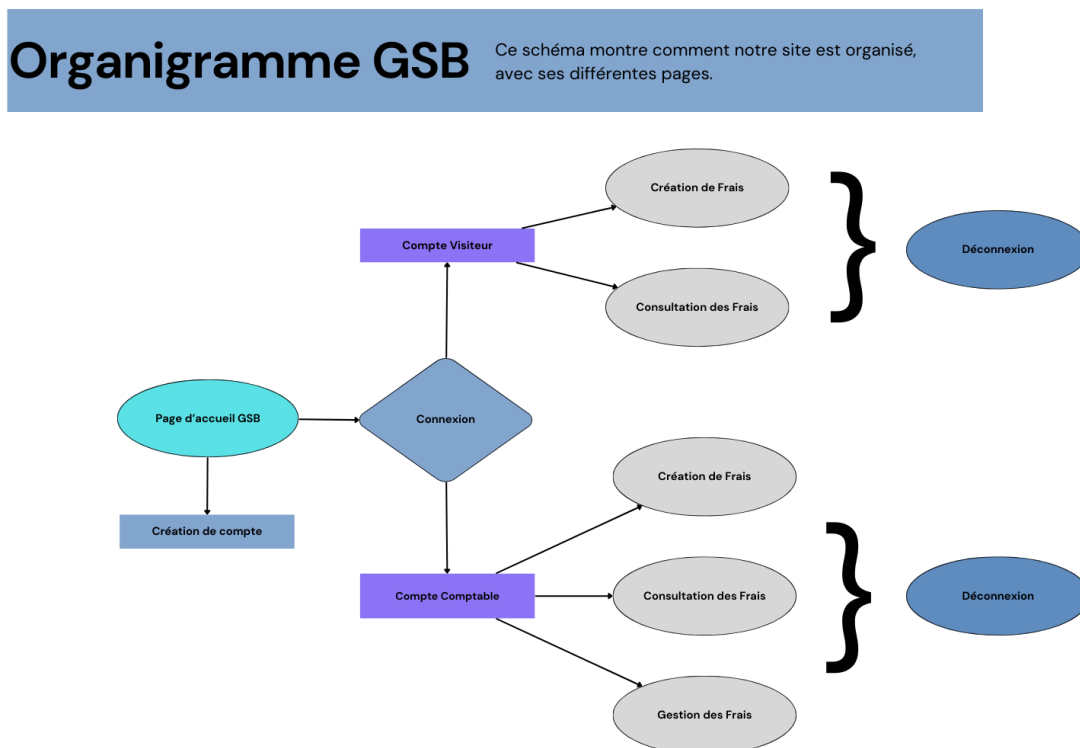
Organigramme GSB

Ce schéma montre comment notre site est organisé, avec ses différentes pages.

Création de Frais

Compte Visiteur

Déconnexion

Consultation des Frais

Page d'accueil GSB

Connexion

Création de compte

Création de Frais

Compte Comptable

Consultation des Frais

Déconnexion

Gestion des Frais